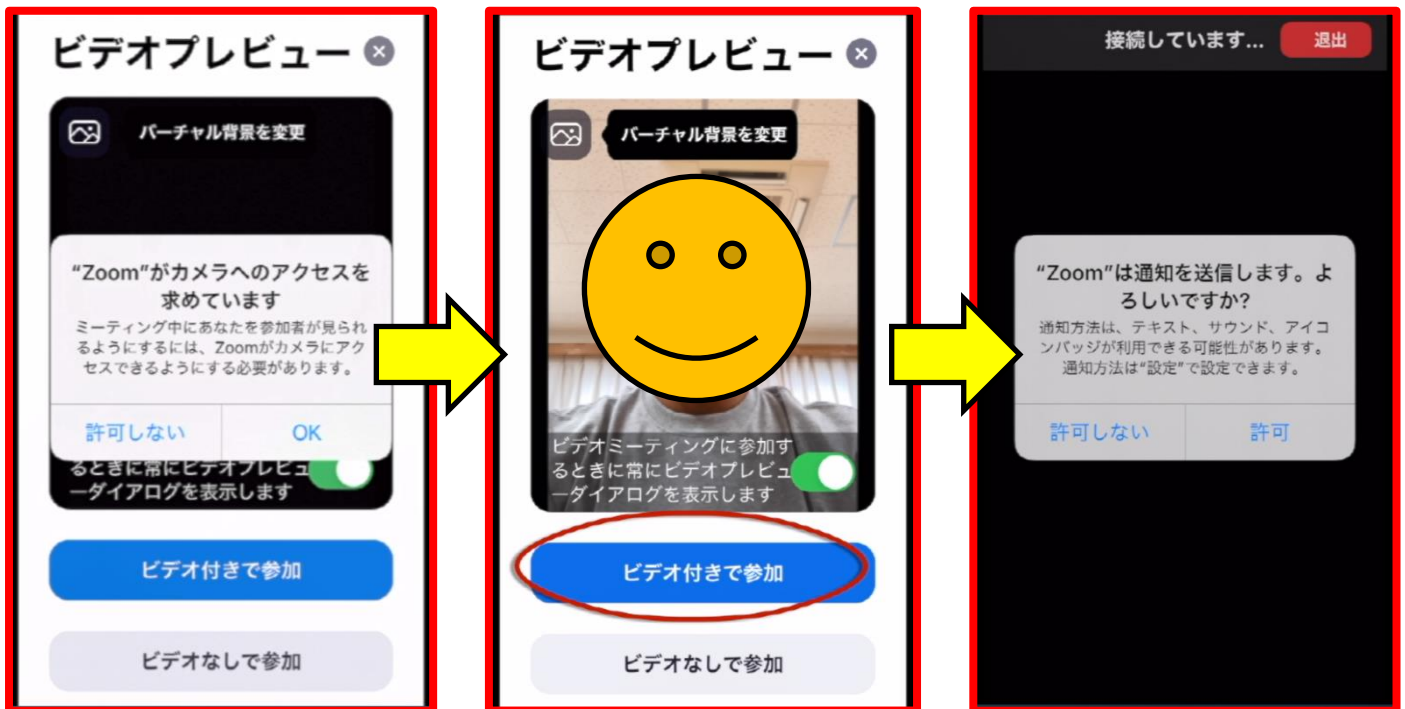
ビデオプレビュー

バーチャル背景を変更

"Zoom"がカメラへのアクセスを求めています

ミーティング中にあなたを参加者が見られるようにするには、Zoomがカメラにアクセスできるようにする必要があります。

許可しない

OK

るときに常にビデオプレビューダイアログを表示します

ビデオ付きで参加

ビデオなしで参加

ビデオプレビュー

バーチャル背景を変更

ビデオミーティングに参加するときに常にビデオプレビューダイアログを表示します

ビデオ付きで参加

ビデオなしで参加

接続しています...

退出

"Zoom"は通知を送信します。よろしいですか?

通知方法は、テキスト、サウンド、アイコンバッジが利用できる可能性があります。通知方法は"設定"で設定できます。

許可しない

許可